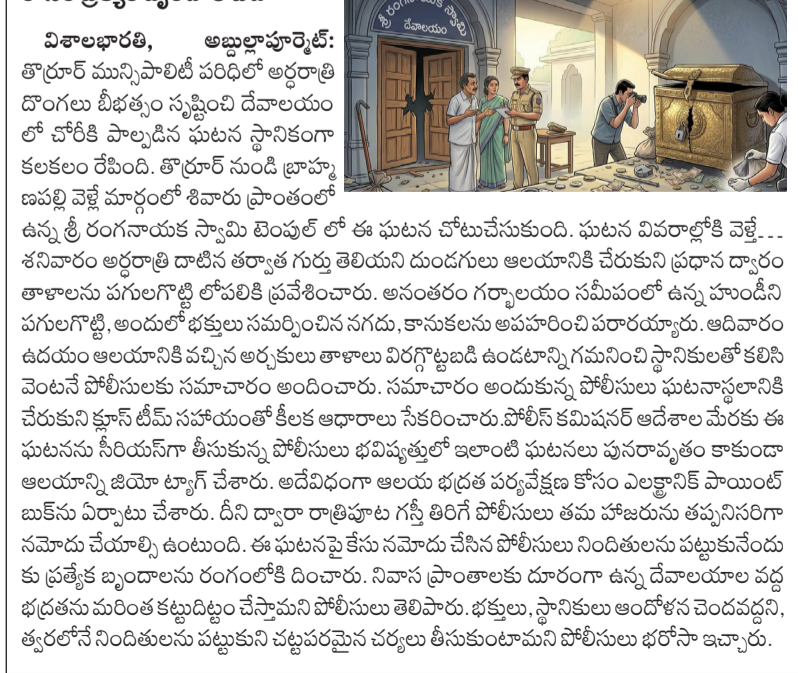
విశాలభారతి, అబ్దుల్లాపూర్మెట్: తొర్రూర్ మున్సిపాలిటీ పరిధిలో అర్ధరాత్రి దొంగలు బీభత్సం సృష్టించి దేవాలయం లో చోరీకి పాల్పడిన ఘటన స్థానికంగా కలకలం రేపింది. తొర్రూర్ నుండి బ్రాహ్మణపల్లి వెళ్లే మార్గంలో శివారు ప్రాంతంలో ఉన్న శ్రీ రంగనాయక స్వామి టెంపుల్ లో ఈ ఘటన చోటుచేసుకుంది. ఘటన వివరాల్లోకి వెళ్తే... శనివారం అర్ధరాత్రి దాటిన తర్వాత గుర్తు తెలియని దుండగులు ఆలయానికి చేరుకుని ప్రధాన ద్వారం తాళాలను పగులగొట్టి లోపలికి ప్రవేశించారు. అనంతరం గర్భాలయం సమీపంలో ఉన్న హుండీని పగులగొట్టి, అందులో భక్తులు సమర్పించిన నగదు, కానుకలను అపహరించి పరారయ్యారు. ఆదివారం ఉదయం ఆలయానికి వచ్చిన అర్చకులు తాళాలు విరగ్గొట్టబడి ఉండటాన్ని గమనించి స్థానికులతో కలిసి వెంటనే పోలీసులకు సమాచారం అందించారు. సమాచారం అందుకున్న పోలీసులు ఘటనాస్థలానికి చేరుకుని క్లూస్ టీమ్ సహాయంతో కీలక ఆధారాలు సేకరించారు. పోలీస్ కమిషనర్ ఆదేశాల మేరకు ఈ ఘటనను సీరియస్‌గా తీసుకున్న పోలీసులు భవిష్యత్తులో ఇలాంటి ఘటనలు పునరావృతం కాకుండా ఆలయాన్ని జియో ట్యాగ్ చేశారు. అదేవిధంగా ఆలయ భద్రత పర్యవేక్షణ కోసం ఎలక్ట్రానిక్ పాయింట్ బుక్‌ను ఏర్పాటు చేశారు. దీని ద్వారా రాత్రిపూట గస్తీ తిరిగే పోలీసులు తమ హాజరును తప్పనిసరిగా నమోదు చేయాల్సి ఉంటుంది. ఈ ఘటనపై కేసు నమోదు చేసిన పోలీసులు నిందితులను పట్టుకునేందుకు ప్రత్యేక బృందాలను రంగంలోకి దించారు. నివాస ప్రాంతాలకు దూరంగా ఉన్న దేవాలయాల వద్ద భద్రతను మరింత కట్టుదిట్టం చేస్తామని పోలీసులు తెలిపారు. భక్తులు, స్థానికులు ఆందోళన చెందవద్దని, త్వరలోనే నిందితులను పట్టుకుని చట్టపరమైన చర్యలు తీసుకుంటామని పోలీసులు భరోసా ఇచ్చారు.